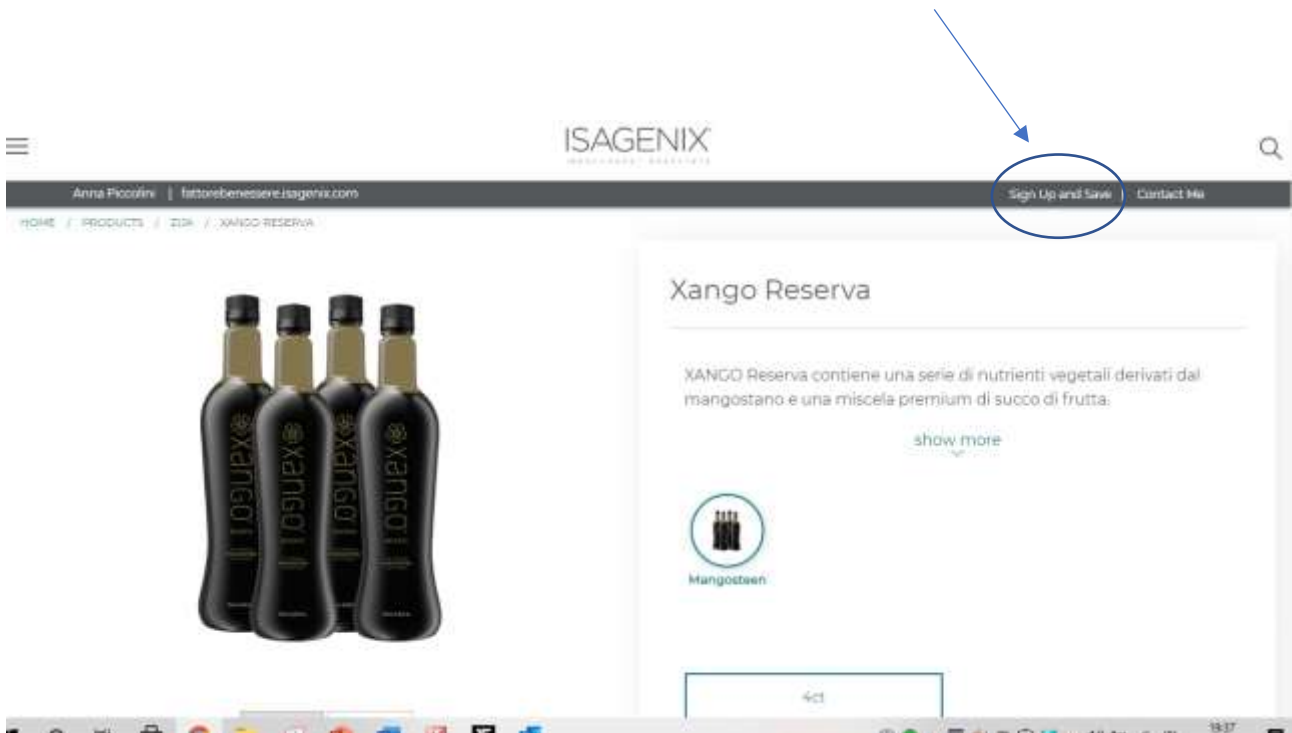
ISAGENIX

Anna Piccolini | fattorebenessere.isagenix.com

Sign Up and Save

Contact Me

HOME / PRODUCTS / ZIJA / XANGO RESERVA

Xango Reserva

XANGO Reserva contiene una serie di nutrienti vegetali derivati dal mangostano e una miscela premium di succo di frutta.

show more

Mangosteen

4ct

xango

xango

xango

xango

18:37